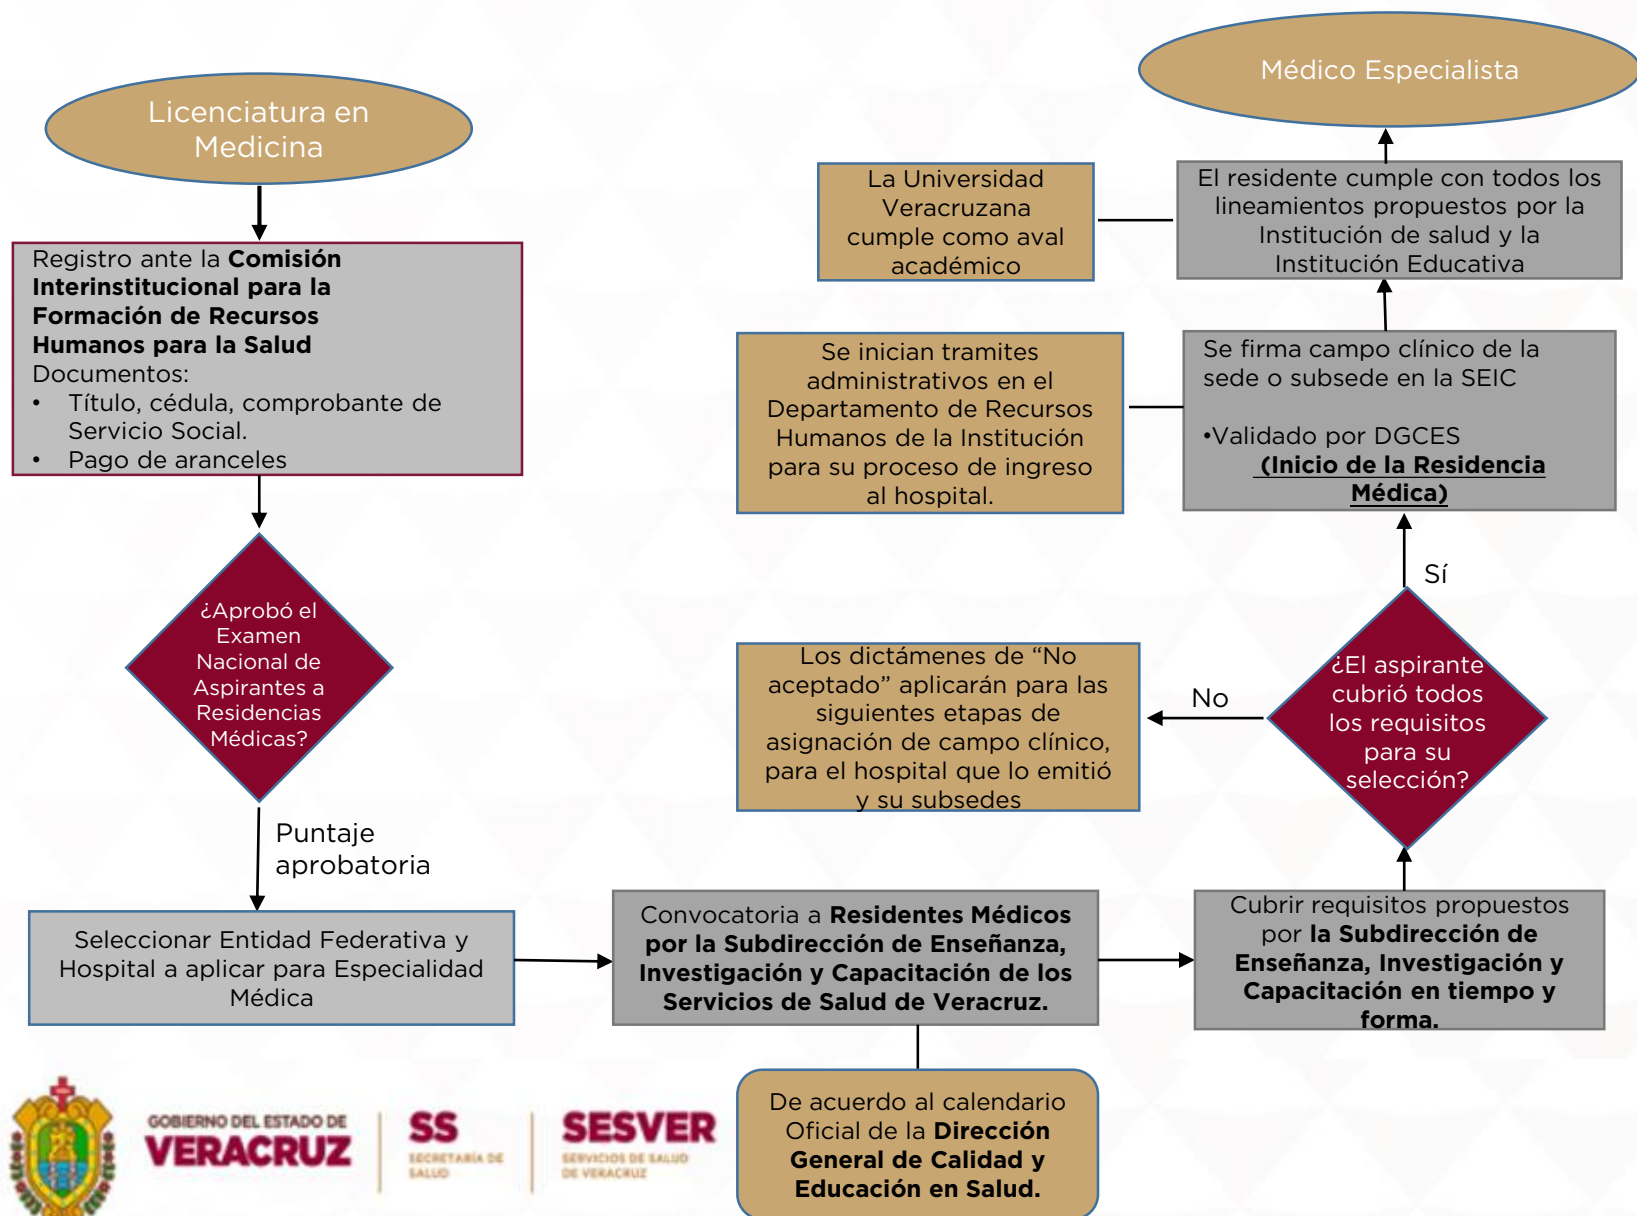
Licenciatura en Medicina

Registro ante la **Comisión Interinstitucional para la Formación de Recursos Humanos para la Salud**
Documentos:
• Título, cédula, comprobante de Servicio Social.
• Pago de aranceles

¿Aprobó el Examen Nacional de Aspirantes a Residencias Médicas?

Puntaje aprobatoria

Seleccionar Entidad Federativa y Hospital a aplicar para Especialidad Médica

Convocatoria a **Residentes Médicos por la Subdirección de Enseñanza, Investigación y Capacitación de los Servicios de Salud de Veracruz.**

De acuerdo al calendario Oficial de la **Dirección General de Calidad y Educación en Salud.**

Cubrir requisitos propuestos por **la Subdirección de Enseñanza, Investigación y Capacitación en tiempo y forma.**

¿El aspirante cubrió todos los requisitos para su selección?

No

Los dictámenes de "No aceptado" aplicarán para las siguientes etapas de asignación de campo clínico, para el hospital que lo emitió y su subsedes

Sí

Se firma campo clínico de la sede o subsede en la SEIC

•Validado por DGCES
**(Inicio de la Residencia Médica)**

Se inician tramites administrativos en el Departamento de Recursos Humanos de la Institución para su proceso de ingreso al hospital.

El residente cumple con todos los lineamientos propuestos por la Institución de salud y la Institución Educativa

La Universidad Veracruzana cumple como aval académico

Médico Especialista

GOBIERNO DEL ESTADO DE VERACRUZ
SS SECRETARÍA DE SALUD
SESVER SERVICIOS DE SALUD DE VERACRUZ